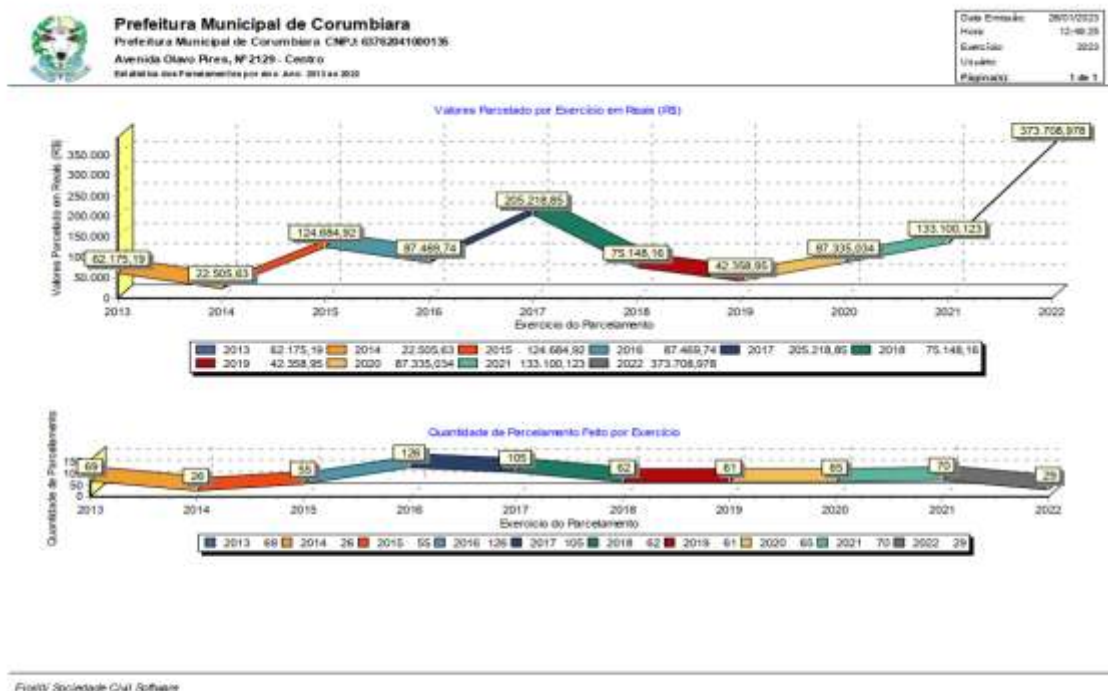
Prefeitura Municipal de Corumbiara
Prefeitura Municipal de Corumbiara CNPJ: 63762041000135
Avenida Olavo Pires, Nº 2129 - Centro
Estatística dos Parcelamentos por ano Ano: 2013 a 2022

| Data Emissão: | 28/01/2023 |
|---|---|
| Hora: | 12:48:25 |
| Exercício: | 2023 |
| Usuário: | |
| Página(s): | 1 de 1 |

Valores Parcelado por Exercício em Reais (R$)

Valores Parcelado em Reais (R$)

350.000
300.000
250.000
200.000
150.000
100.000
50.000
0

62.175,19
22.505,63
124.684,92
87.469,74
205.218,85
75.148,16
42.358,95
87.335,034
133.100,123
373.708,978

2013 2014 2015 2016 2017 2018 2019 2020 2021 2022
Exercício do Parcelamento

2013 62.175,19 2014 22.505,63 2015 124.684,92 2016 87.469,74 2017 205.218,85 2018 75.148,16 2019 42.358,95 2020 87.335,034 2021 133.100,123 2022 373.708,978

Quantidade de Parcelamento Feito por Exercício

Quantidade de Parcelamento

150
100
50
0

69
26
55
126
105
62
61
65
70
29

2013 2014 2015 2016 2017 2018 2019 2020 2021 2022
Exercício do Parcelamento

2013 69 2014 26 2015 55 2016 126 2017 105 2018 62 2019 61 2020 65 2021 70 2022 29

Fiorilli Sociedade Civil Software